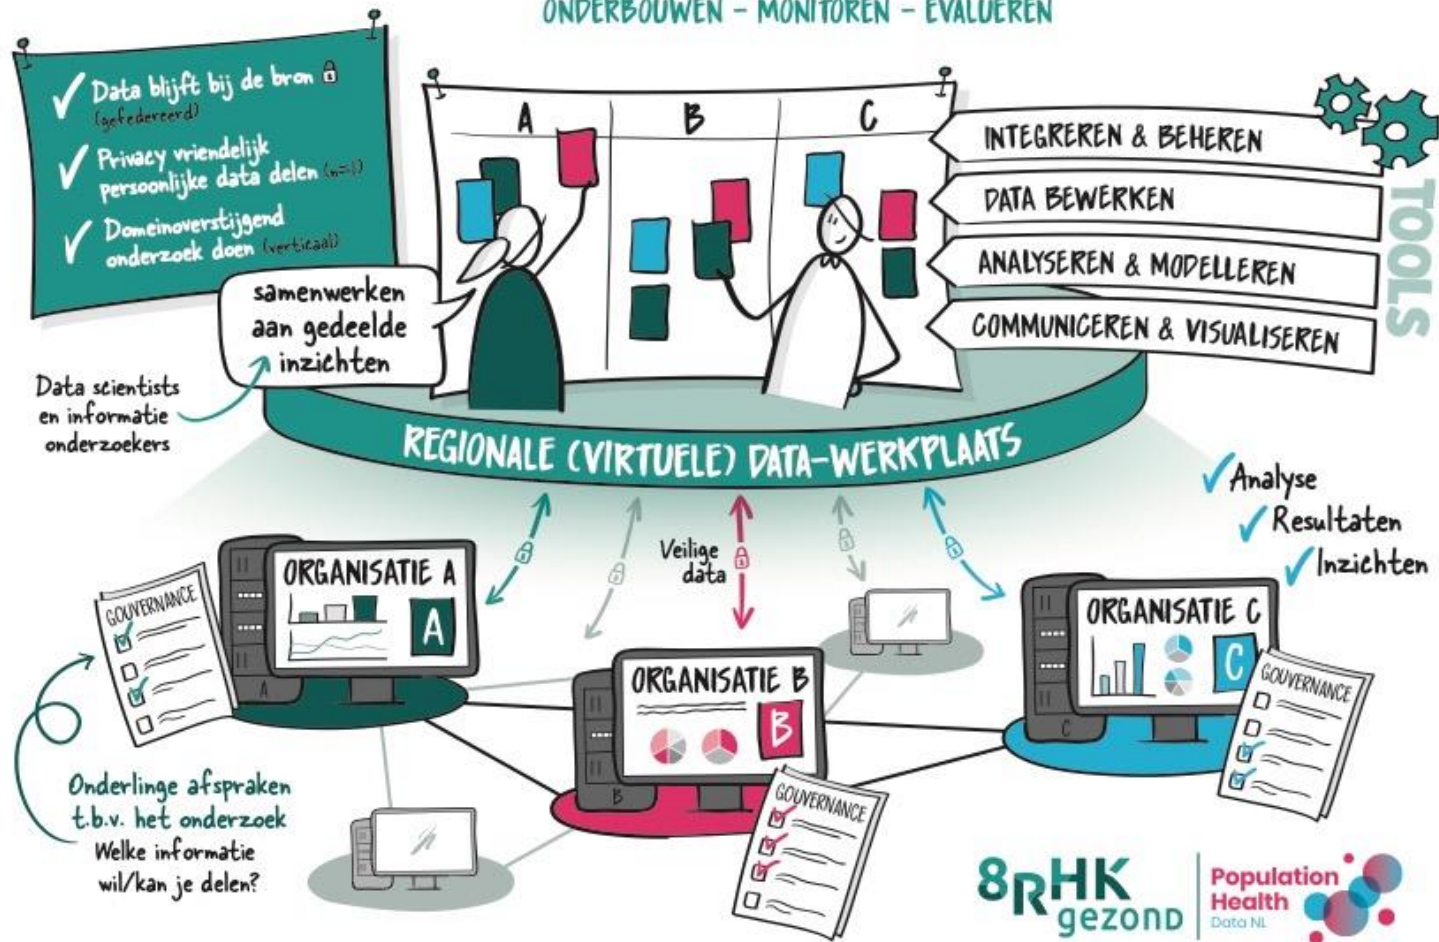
ONDERBOUWEN – MONITOREN – EVALUEREN

✓ Data blijft bij de bron (gefedereerd)
✓ Privacy vriendelijk persoonlijke data delen (n=1)
✓ Domeinoverstijgend onderzoek doen (verticaal)

A

B

C

INTEGREREN & BEHEREN
DATA BEWERKEN
ANALYSEREN & MODELLEREN
COMMUNICEREN & VISUALISEREN

TOOLS

samenwerken aan gedeelde inzichten

Data scientists en informatie onderzoekers

REGIONALE (VIRTUELE) DATA-WERKPLAATS

✓Analyse
✓Resultaten
✓Inzichten

Veilige data

ORGANISATIE A
A

GOUVERNANCE

ORGANISATIE B
B

GOUVERNANCE

ORGANISATIE C
C

GOUVERNANCE

Onderlinge afspraken t.b.v. het onderzoek
Welke informatie wil/kan je delen?

8RHK gezond

Population Health
Data NL